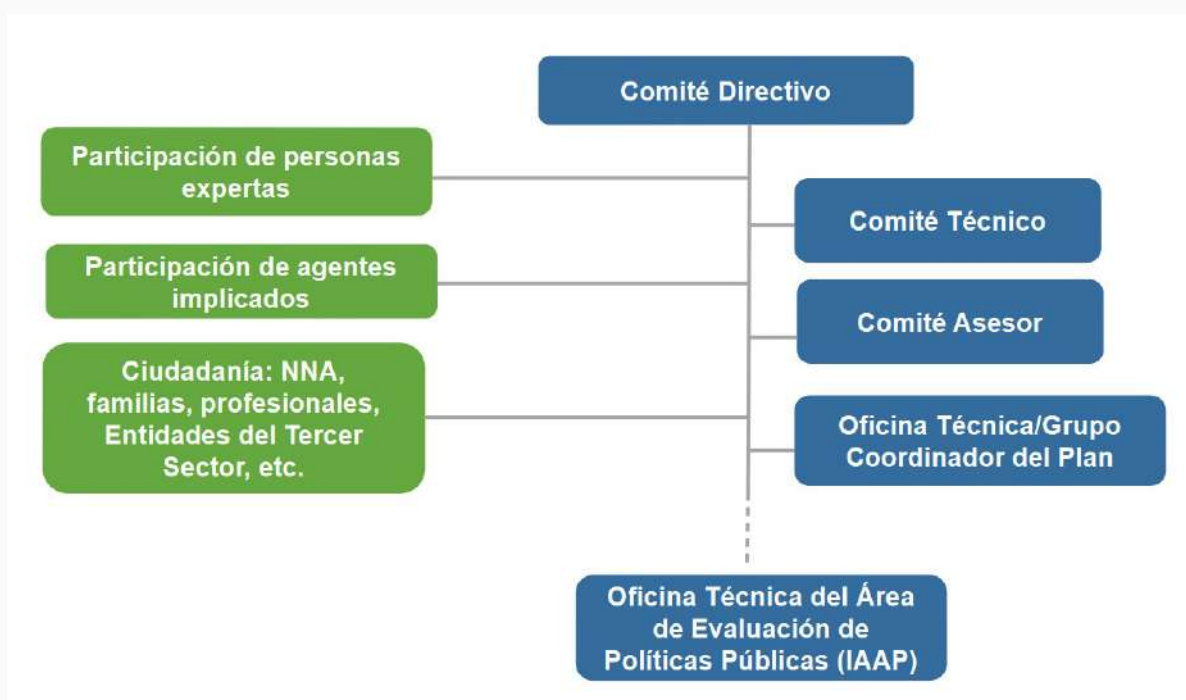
Comité Directivo

Participación de personas expertas

Comité Técnico

Participación de agentes implicados

Comité Asesor

Ciudadanía: NNA, familias, profesionales, Entidades del Tercer Sector, etc.

Oficina Técnica/Grupo Coordinador del Plan

Oficina Técnica del Área de Evaluación de Políticas Públicas (IAAP)